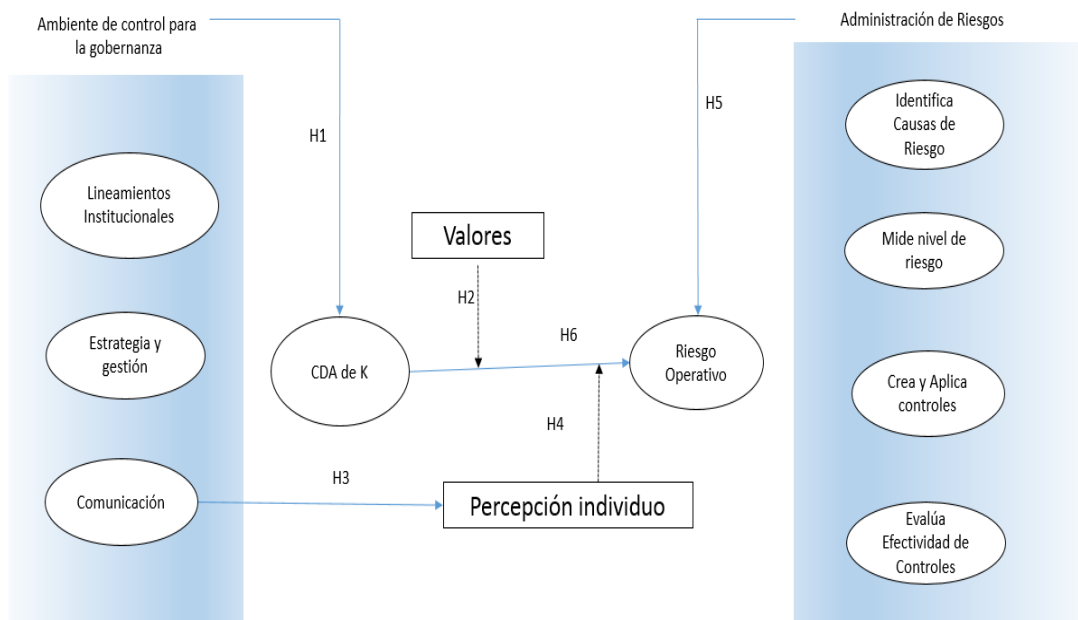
Ambiente de control para la gobernanza

Administración de Riesgos

H1

H5

Lineamientos Institucionales

Estrategia y gestión

Comunicación

Identifica Causas de Riesgo

Mide nivel de riesgo

Crea y Aplica controles

Evalúa Efectividad de Controles

Valores

H2

H6

CDA de K

Riesgo Operativo

H4

H3

Percepción individuo